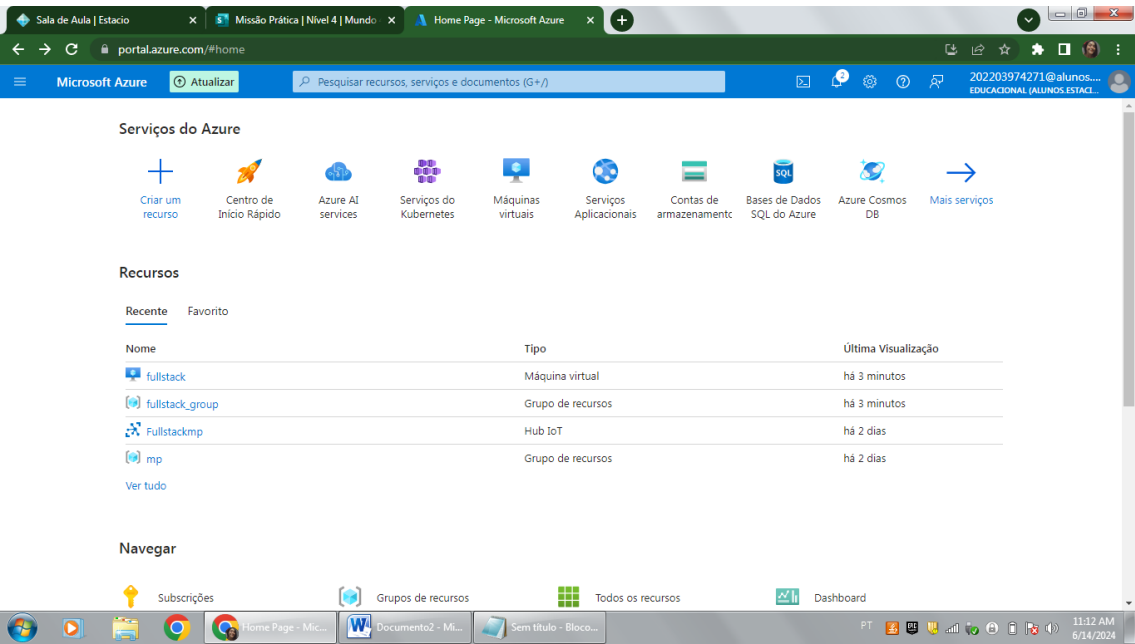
Sala de Aula | Estacio
Missão Prática | Nível 4 | Mundo
Home Page - Microsoft Azure

portal.azure.com/#home

Microsoft Azure
Atualizar
Pesquisar recursos, serviços e documentos (G+/)
2
202203974271@alunos....
EDUCACIONAL (ALUNOS.ESTACI...

Serviços do Azure

Criar um recurso
Centro de Início Rápido
Azure AI services
Serviços do Kubernetes
Máquinas virtuais
Serviços Aplicacionais
Contas de armazenamento
Bases de Dados SQL do Azure
Azure Cosmos DB
Mais serviços

Recursos

Recente
Favorito

| Nome | Tipo | Última Visualização |
|---|---|---|
| fullstack | Máquina virtual | há 3 minutos |
| fullstack_group | Grupo de recursos | há 3 minutos |
| Fullstackmp | Hub IoT | há 2 dias |
| mp | Grupo de recursos | há 2 dias |

Ver tudo

Navegar

Subscrições
Grupos de recursos
Todos os recursos
Dashboard

Home Page - Mic...
Documento2 - Mi...
Sem título - Bloco...
PT
11:12 AM
6/14/2024